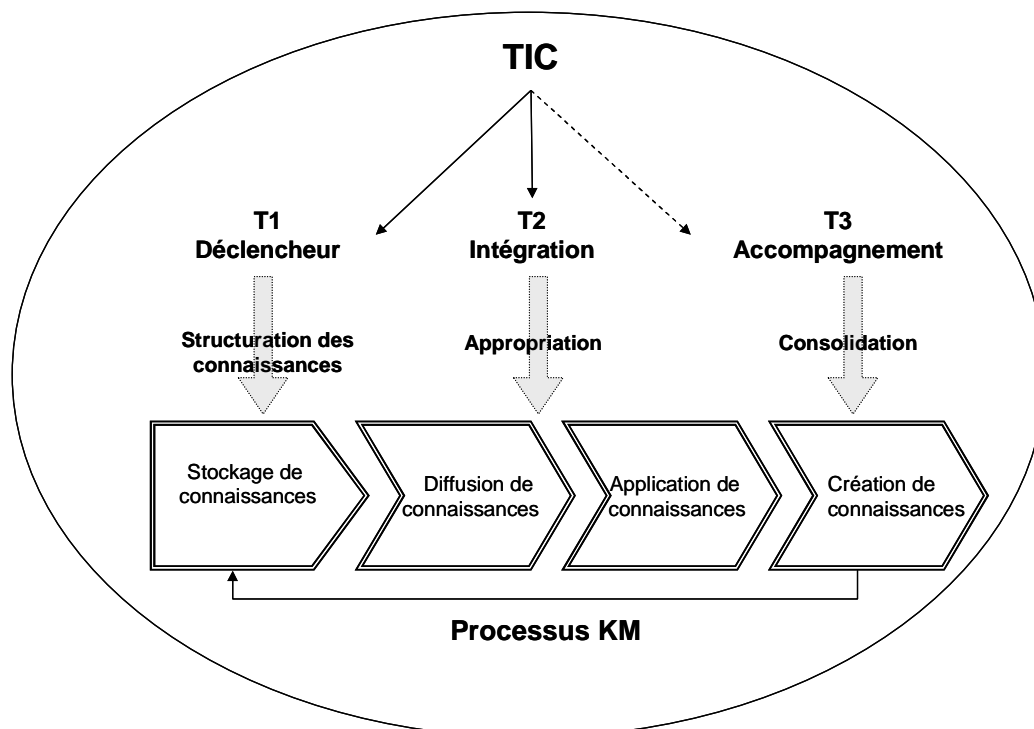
TIC

T1
Déclencheur

T2
Intégration

T3
Accompagnement

Structuration des connaissances

Appropriation

Consolidation

Stockage de connaissances

Diffusion de connaissances

Application de connaissances

Création de connaissances

Processus KM